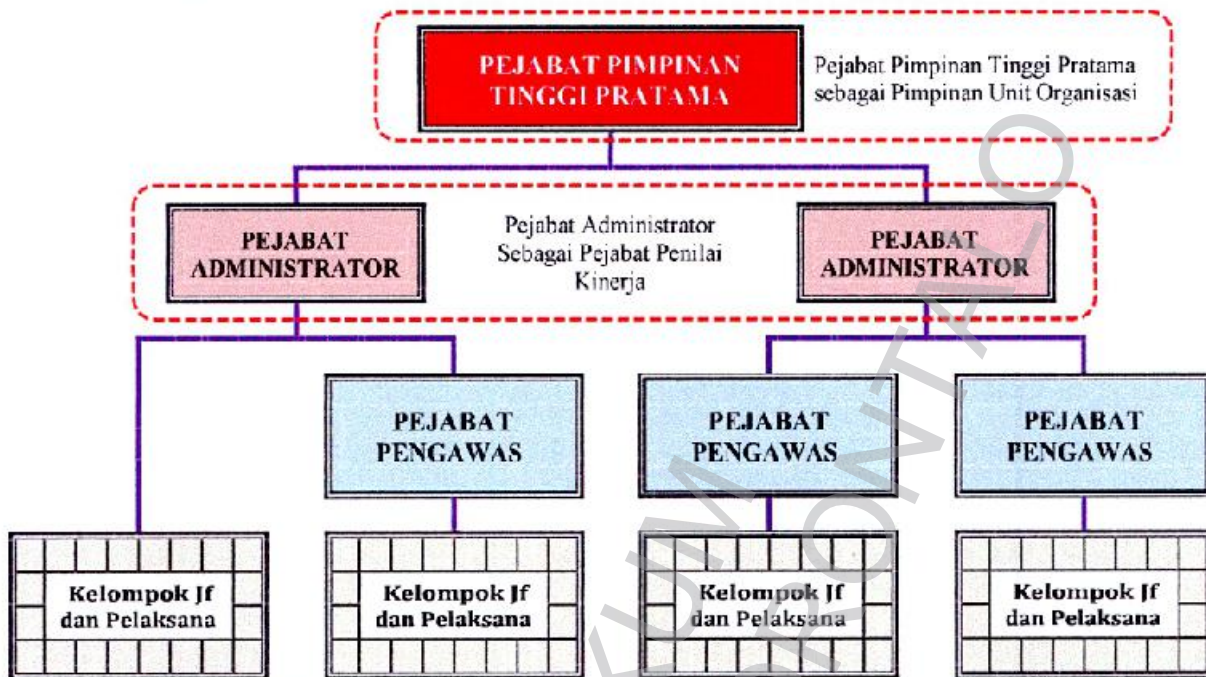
PEJABAT PIMPINAN TINGGI PRATAMA

Pejabat Pimpinan Tinggi Pratama sebagai Pimpinan Unit Organisasi

PEJABAT ADMINISTRATOR

Pejabat Administrator Sebagai Pejabat Penilai Kinerja

PEJABAT ADMINISTRATOR

PEJABAT PENGAWAS

PEJABAT PENGAWAS

PEJABAT PENGAWAS

Kelompok Jf dan Pelaksana

Kelompok Jf dan Pelaksana

Kelompok Jf dan Pelaksana

Kelompok Jf dan Pelaksana

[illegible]